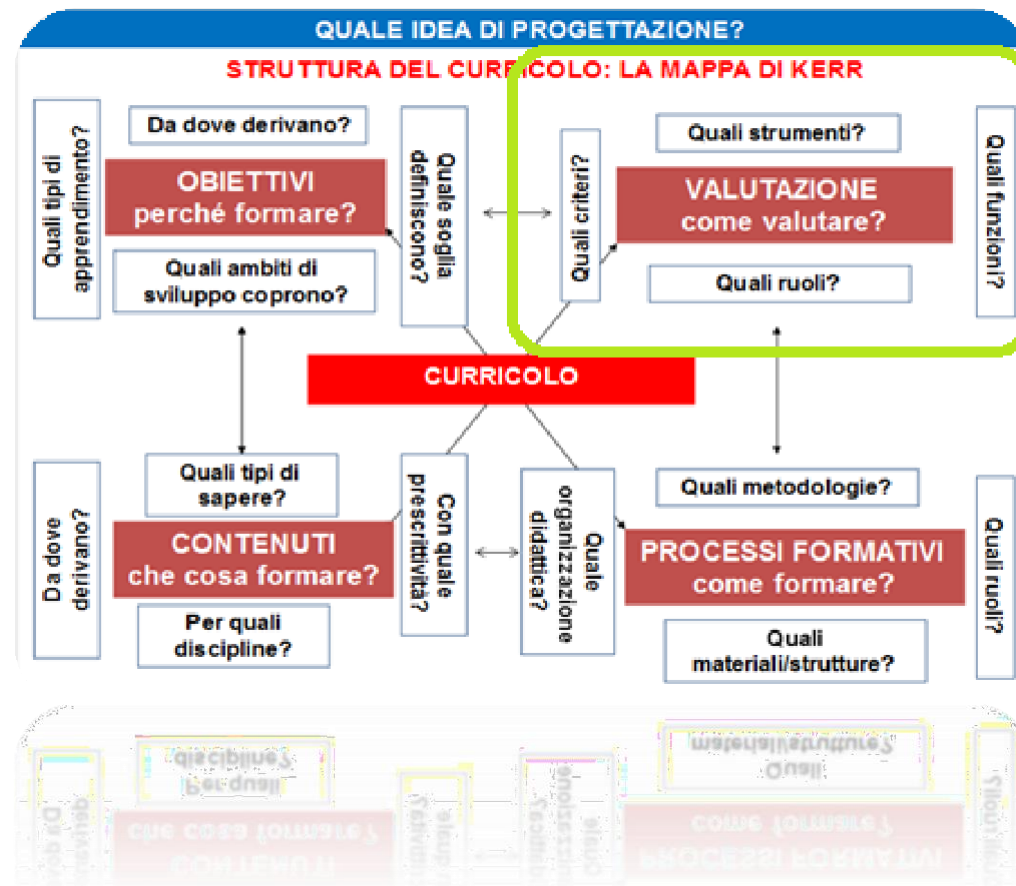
QUALE IDEA DI PROGETTAZIONE?

STRUTTURA DEL CURRICOLO: LA MAPPA DI KERR

Quali tipi di apprendimento?

Da dove derivano?

OBIETTIVI perché formare?

Quali ambiti di sviluppo coprono?

Quale soglia definiscono?

Quali criteri?

Quali strumenti?

VALUTAZIONE come valutare?

Quali ruoli?

Quali funzioni?

CURRICOLO

Da dove derivano?

Quali tipi di sapere?

CONTENUTI che cosa formare?

Per quali discipline?

Con quale prescrittività?

Quale organizzazione didattica?

Quali metodologie?

PROCESSI FORMATIVI come formare?

Quali materiali/strutture?

Quali ruoli?